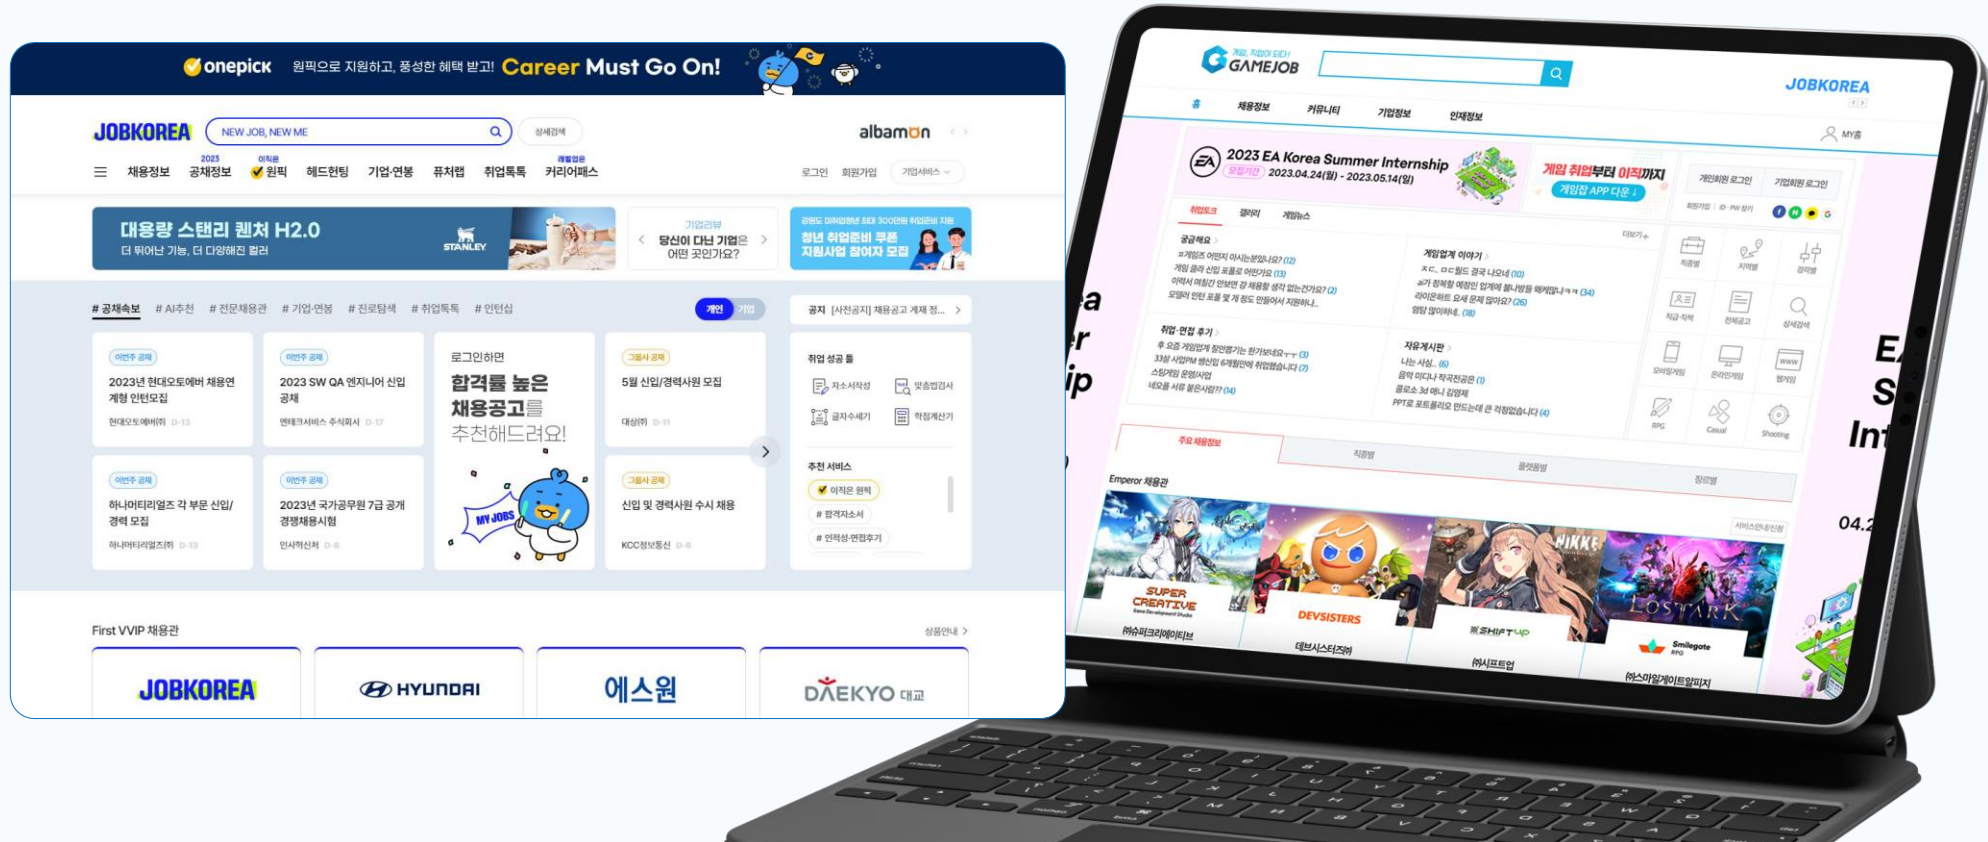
onepick 원픽으로 지원하고, 풍성한 혜택 받고! Career Must Go On!

JOBKOREA NEW JOB, NEW ME 상세검색 albamon

채용정보 2023 공채정보 이직용 원픽 헤드헌팅 기업·연봉 퓨처랩 취업톡톡 레벨업용 커리어패스 로그인 회원가입 기업서비스

대용량 스탠리 퀜처 H2.0 더 뛰어난 기능, 더 다양해진 컬러 STANLEY

기업리뷰 당신이 다닌 기업은 어떤 곳인가요?

청년 취업준비 쿠폰 지원사업 참여자 모집

# 공채속보 # AI추천 # 전문채용관 # 기업·연봉 # 진로탐색 # 취업톡톡 # 인턴십 개인 기업

공지 [사전공지] 채용공고 게재 정...

이번주 공채 2023년 현대오토에버 채용연계형 인턴모집 현대오토에버(주) D-13

이번주 공채 2023 SW QA 엔지니어 신입 공채 엔테크서비스 주식회사 D-17

로그인하면 합격률 높은 채용공고를 추천해드려요! MY JOBS

그룹사 공채 5월 신입/경력사원 모집 대상(주) D-11

취업 성공 툴 자소서작성 맞춤법검사 글자수세기 학점계산기

이번주 공채 하나머티리얼즈 각 부문 신입/경력 모집 하나머티리얼즈(주) D-13

이번주 공채 2023년 국가공무원 7급 공개경쟁채용시험 인사혁신처 D-8

그룹사 공채 신입 및 경력사원 수시 채용 KCC정보통신 D-8

추천 서비스 이직은 원픽 # 합격자소서 # 인적성·면접후기

First VVIP 채용관 상품안내

JOBKOREA HYUNDAI 에스원 DAEKYO 대교

GAMEJOB JOBKOREA

홈 채용정보 커뮤니티 기업정보 인재정보 MY홈

2023 EA Korea Summer Internship 모집기간 2023.04.24(월) - 2023.05.14(일)

게임 취업부터 이직까지 게임잡 APP 다운

개인회원 로그인 기업회원 로그인

취업토크 갤러리 게임뉴스

공금해요 취업·면접 후기 게임업계 이야기 자유게시판

주요 채용정보 직종별 플랫폼별 장르별

Emperor 채용관

SUPER CREATIVE DEVSISTERS SHIFT UP NIKKE LOST ARK Smilegate

(주)슈퍼크리에이티브 데브시스터즈(주) (주)시프트업 (주)스마일게이트알피지

EA S Int 04.2